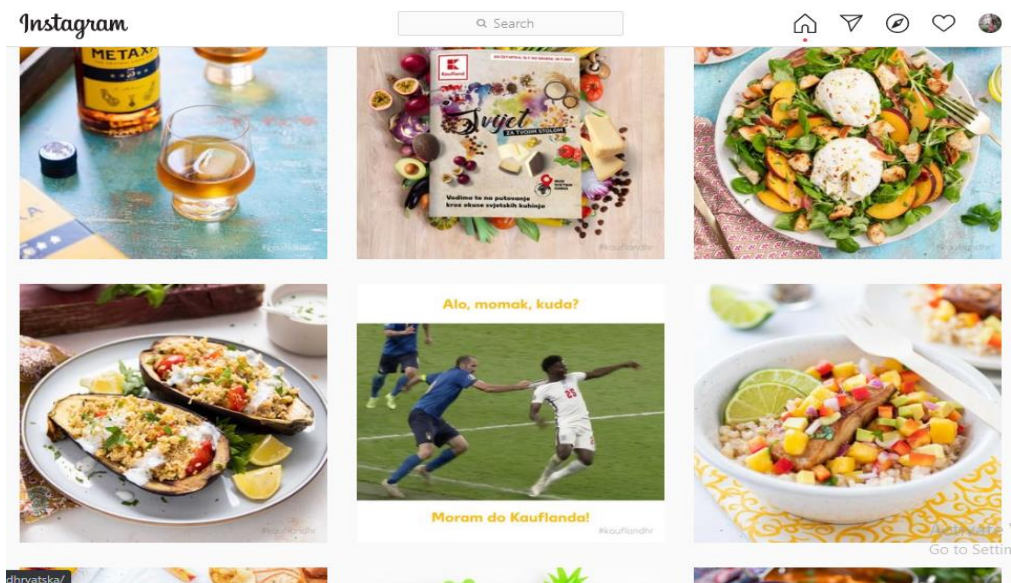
Instagram

Search

METAXA

#kauflandhr

Kaufland

Svijet ZA TVOJIM STOLOM

Vodimo te na putovanje kroz okuse svjetskih kuhinja

#kauflandhr

#kauflandhr

#kauflandhr

Alo, momak, kuda?

Moram do Kauflanda!

#kauflandhr

Activate W
Go to Settin

dhrvatska/